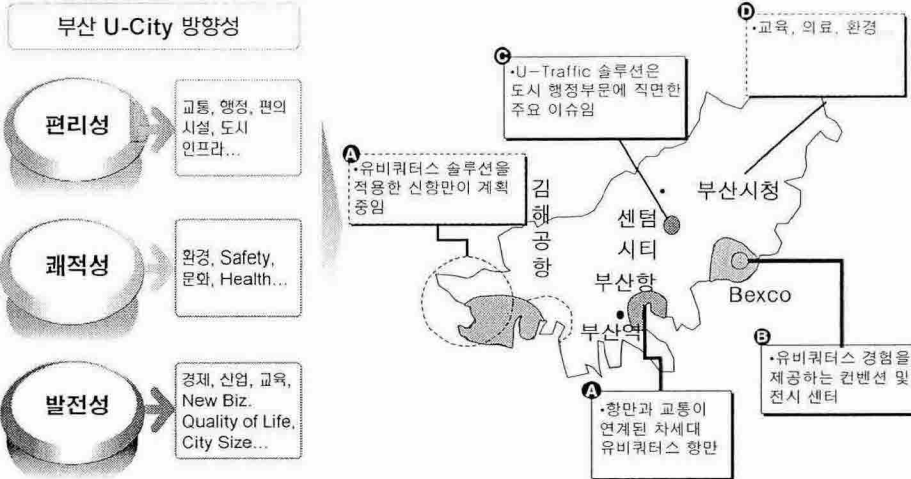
부산 U-City 방향성

편리성

교통, 행정, 편의 시설, 도시 인프라...

쾌적성

환경, Safety, 문화, Health...

발전성

경제, 산업, 교육, New Biz. Quality of Life, City Size...

D
•교육, 의료, 환경...

C
•U-Traffic 솔루션은 도시 행정부문에 직면한 주요 이슈임

A
•유비쿼터스 솔루션을 적용한 신항만이 계획 중임

김해공항

센텀시티

부산시청

부산항

Bexco

부산역

B
•유비쿼터스 경험을 제공하는 컨벤션 및 전시 센터

A
•항만과 교통이 연계된 차세대 유비쿼터스 항만